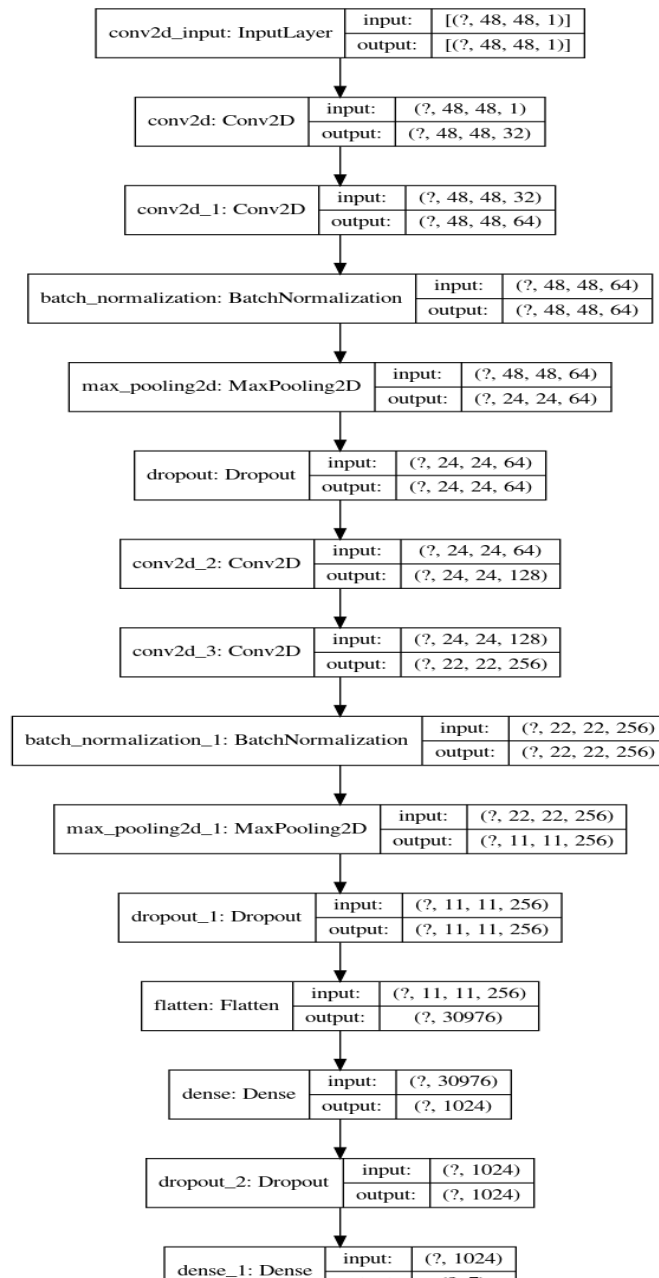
conv2d_input: InputLayer
input: [(?, 48, 48, 1)]
output: [(?, 48, 48, 1)]

conv2d: Conv2D
input: (?, 48, 48, 1)
output: (?, 48, 48, 32)

conv2d_1: Conv2D
input: (?, 48, 48, 32)
output: (?, 48, 48, 64)

batch_normalization: BatchNormalization
input: (?, 48, 48, 64)
output: (?, 48, 48, 64)

max_pooling2d: MaxPooling2D
input: (?, 48, 48, 64)
output: (?, 24, 24, 64)

dropout: Dropout
input: (?, 24, 24, 64)
output: (?, 24, 24, 64)

conv2d_2: Conv2D
input: (?, 24, 24, 64)
output: (?, 24, 24, 128)

conv2d_3: Conv2D
input: (?, 24, 24, 128)
output: (?, 22, 22, 256)

batch_normalization_1: BatchNormalization
input: (?, 22, 22, 256)
output: (?, 22, 22, 256)

max_pooling2d_1: MaxPooling2D
input: (?, 22, 22, 256)
output: (?, 11, 11, 256)

dropout_1: Dropout
input: (?, 11, 11, 256)
output: (?, 11, 11, 256)

flatten: Flatten
input: (?, 11, 11, 256)
output: (?, 30976)

dense: Dense
input: (?, 30976)
output: (?, 1024)

dropout_2: Dropout
input: (?, 1024)
output: (?, 1024)

dense_1: Dense
input: (?, 1024)
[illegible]